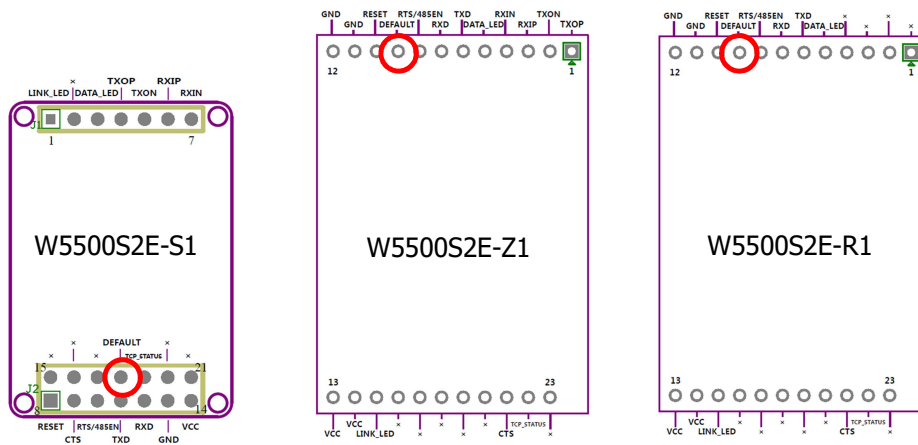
× TXOP RXIP
LINK_LED DATA_LED TXON RXIN
J1
1 7
W5500S2E-S1
× DEFAULT ×
× × TCP_STATUS ×
15 21
J2
8 14
RESET RTS/485EN RXD VCC
CTS TXD GND

GND RESET RTS/485EN TXD RXIN TXON
GND DEFAULT RXD DATA_LED RXIP TXOP
12 1
W5500S2E-Z1
13 23
VCC × × × TCP_STATUS
VCC LINK_LED × × × CTS ×

GND RESET RTS/485EN TXD × ×
GND DEFAULT RXD DATA_LED × × ×
12 1
W5500S2E-R1
13 23
VCC × × × TCP_STATUS
VCC LINK_LED × × × CTS ×